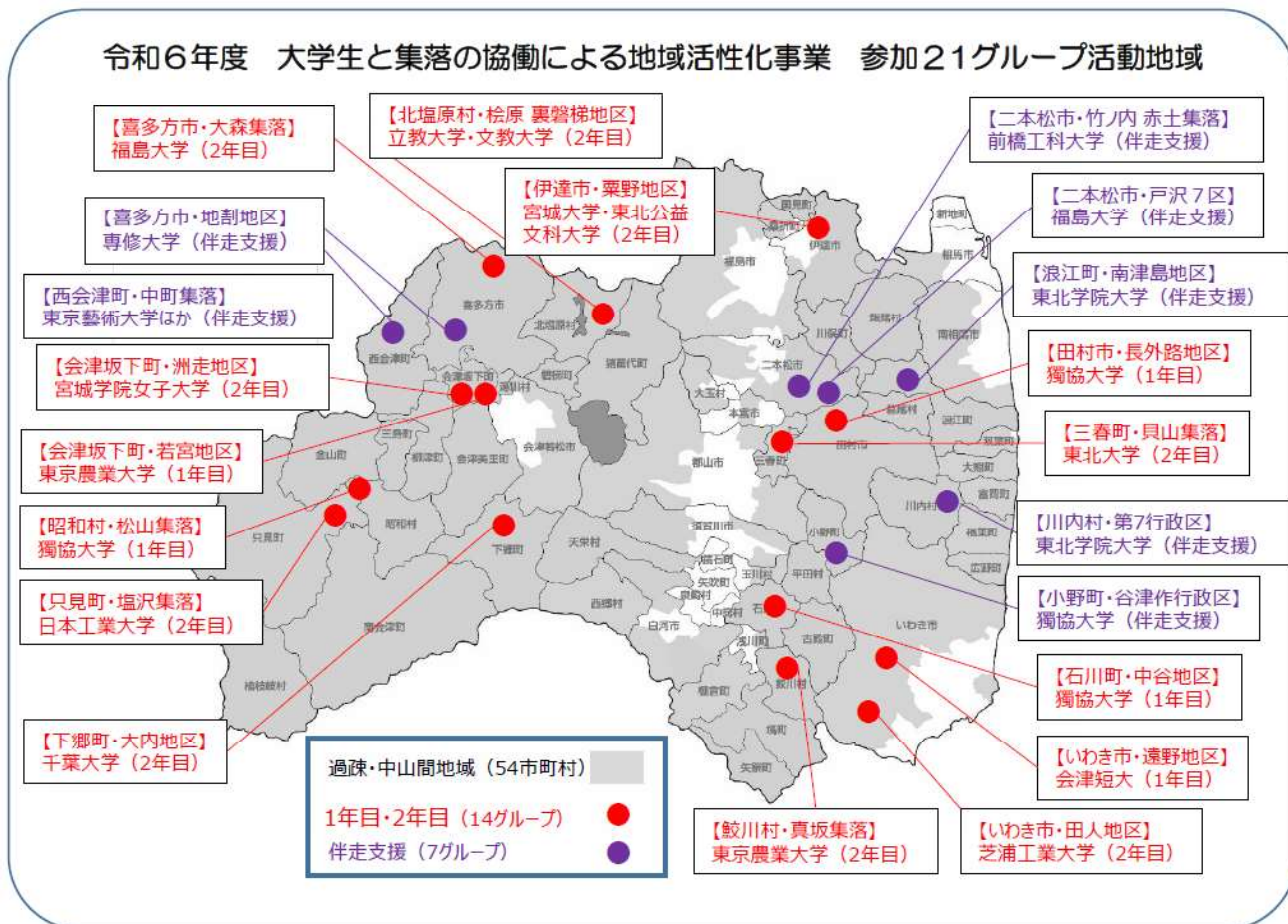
令和６年度　大学生と集落の協働による地域活性化事業　参加２１グループ活動地域

【喜多方市・大森集落】
福島大学（2年目）

【北塩原村・桧原 裏磐梯地区】
立教大学・文教大学（2年目）

【二本松市・竹ノ内 赤土集落】
前橋工科大学（伴走支援）

【喜多方市・地割地区】
専修大学（伴走支援）

【伊達市・粟野地区】
宮城大学・東北公益文科大学（2年目）

【二本松市・戸沢７区】
福島大学（伴走支援）

【西会津町・中町集落】
東京藝術大学ほか（伴走支援）

【浪江町・南津島地区】
東北学院大学（伴走支援）

【会津坂下町・洲走地区】
宮城学院女子大学（2年目）

【田村市・長外路地区】
獨協大学（1年目）

【会津坂下町・若宮地区】
東京農業大学（1年目）

【三春町・貝山集落】
東北大学（2年目）

【昭和村・松山集落】
獨協大学（1年目）

【川内村・第7行政区】
東北学院大学（伴走支援）

【只見町・塩沢集落】
日本工業大学（2年目）

【小野町・谷津作行政区】
獨協大学（伴走支援）

【石川町・中谷地区】
獨協大学（1年目）

【下郷町・大内地区】
千葉大学（2年目）

【いわき市・遠野地区】
会津短大（1年目）

過疎・中山間地域（54市町村）
1年目・2年目（14グループ）
伴走支援（7グループ）

【鮫川村・貫坂集落】
東京農業大学（2年目）

【いわき市・田人地区】
芝浦工業大学（2年目）

国見町
桑折町
伊達市
新地町
相馬市
福島市
喜多方市
北塩原村
飯舘村
南相馬市
川俣町
西会津町
会津坂下町
湯川村
磐梯町
猪苗代町
二本松市
大玉村
本宮市
葛尾村
浪江町
双葉町
三島町
金山町
柳津町
会津美里町
会津若松市
郡山市
三春町
田村市
大熊町
川内村
富岡町
昭和村
只見町
下郷町
天栄村
須賀川市
鏡石町
矢吹町
泉崎村
中島村
玉川村
平田村
小野町
楢葉町
広野町
西郷村
白河市
石川町
浅川町
古殿町
いわき市
南会津町
檜枝岐村
棚倉町
鮫川村
塙町
矢祭町